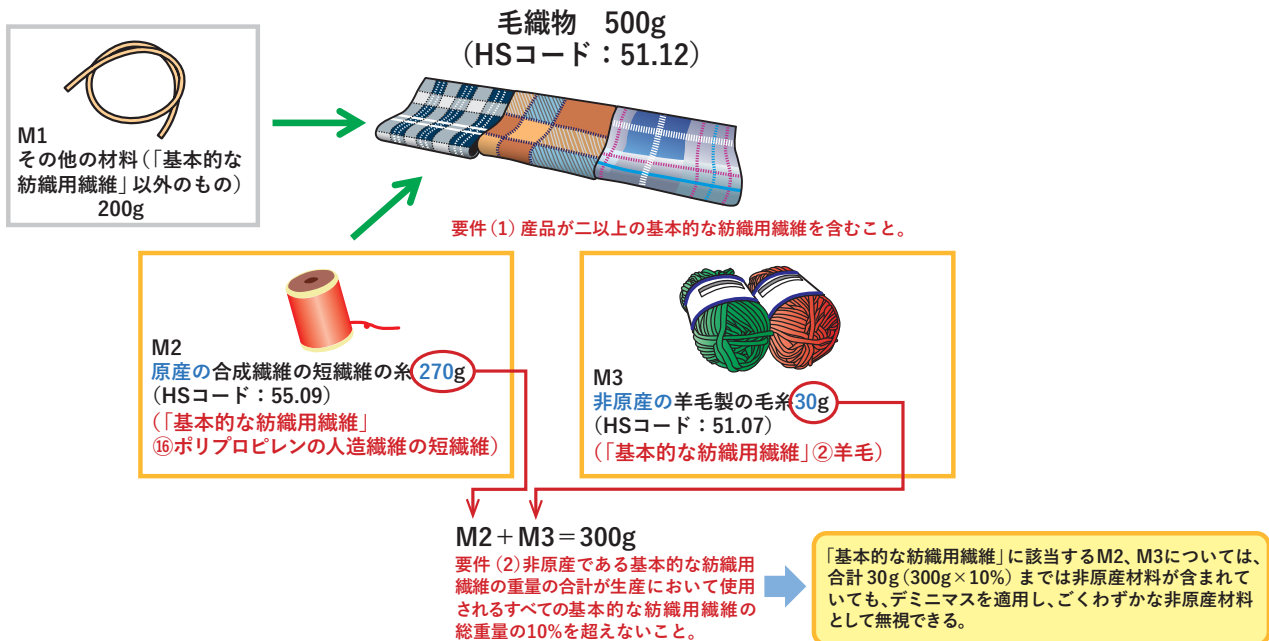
毛織物　500g
（HSコード：51.12）

M1
その他の材料（「基本的な紡織用繊維」以外のもの）
200g

要件（1）産品が二以上の基本的な紡織用繊維を含むこと。

M2
原産の合成繊維の短繊維の糸270g
（HSコード：55.09）
（「基本的な紡織用繊維」
⑯ポリプロピレンの人造繊維の短繊維）

M3
非原産の羊毛製の毛糸30g
（HSコード：51.07）
（「基本的な紡織用繊維」②羊毛）

M2＋M3＝300g

要件（2）非原産である基本的な紡織用繊維の重量の合計が生産において使用されるすべての基本的な紡織用繊維の総重量の10%を超えないこと。

「基本的な紡織用繊維」に該当するM2、M3については、合計30g（300g×10%）までは非原産材料が含まれていても、デミニマスを適用し、ごくわずかな非原産材料として無視できる。